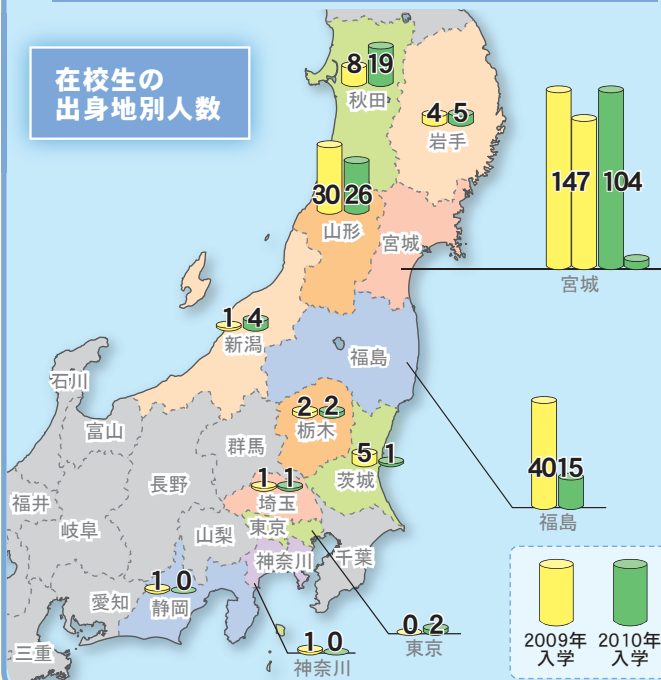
在校生の
出身地別人数

8 19
秋田

4 5
岩手

30 26
山形

宮城

147 104
宮城

1 4
新潟

福島

石川

2 2
栃木

富山

群馬

5 1
茨城

40 15
福島

長野

1 1
埼玉

福井

岐阜

山梨

東京

神奈川

千葉

1 0
静岡

愛知

0 2
東京

1 0
神奈川

三重

2009年
入学

2010年
入学